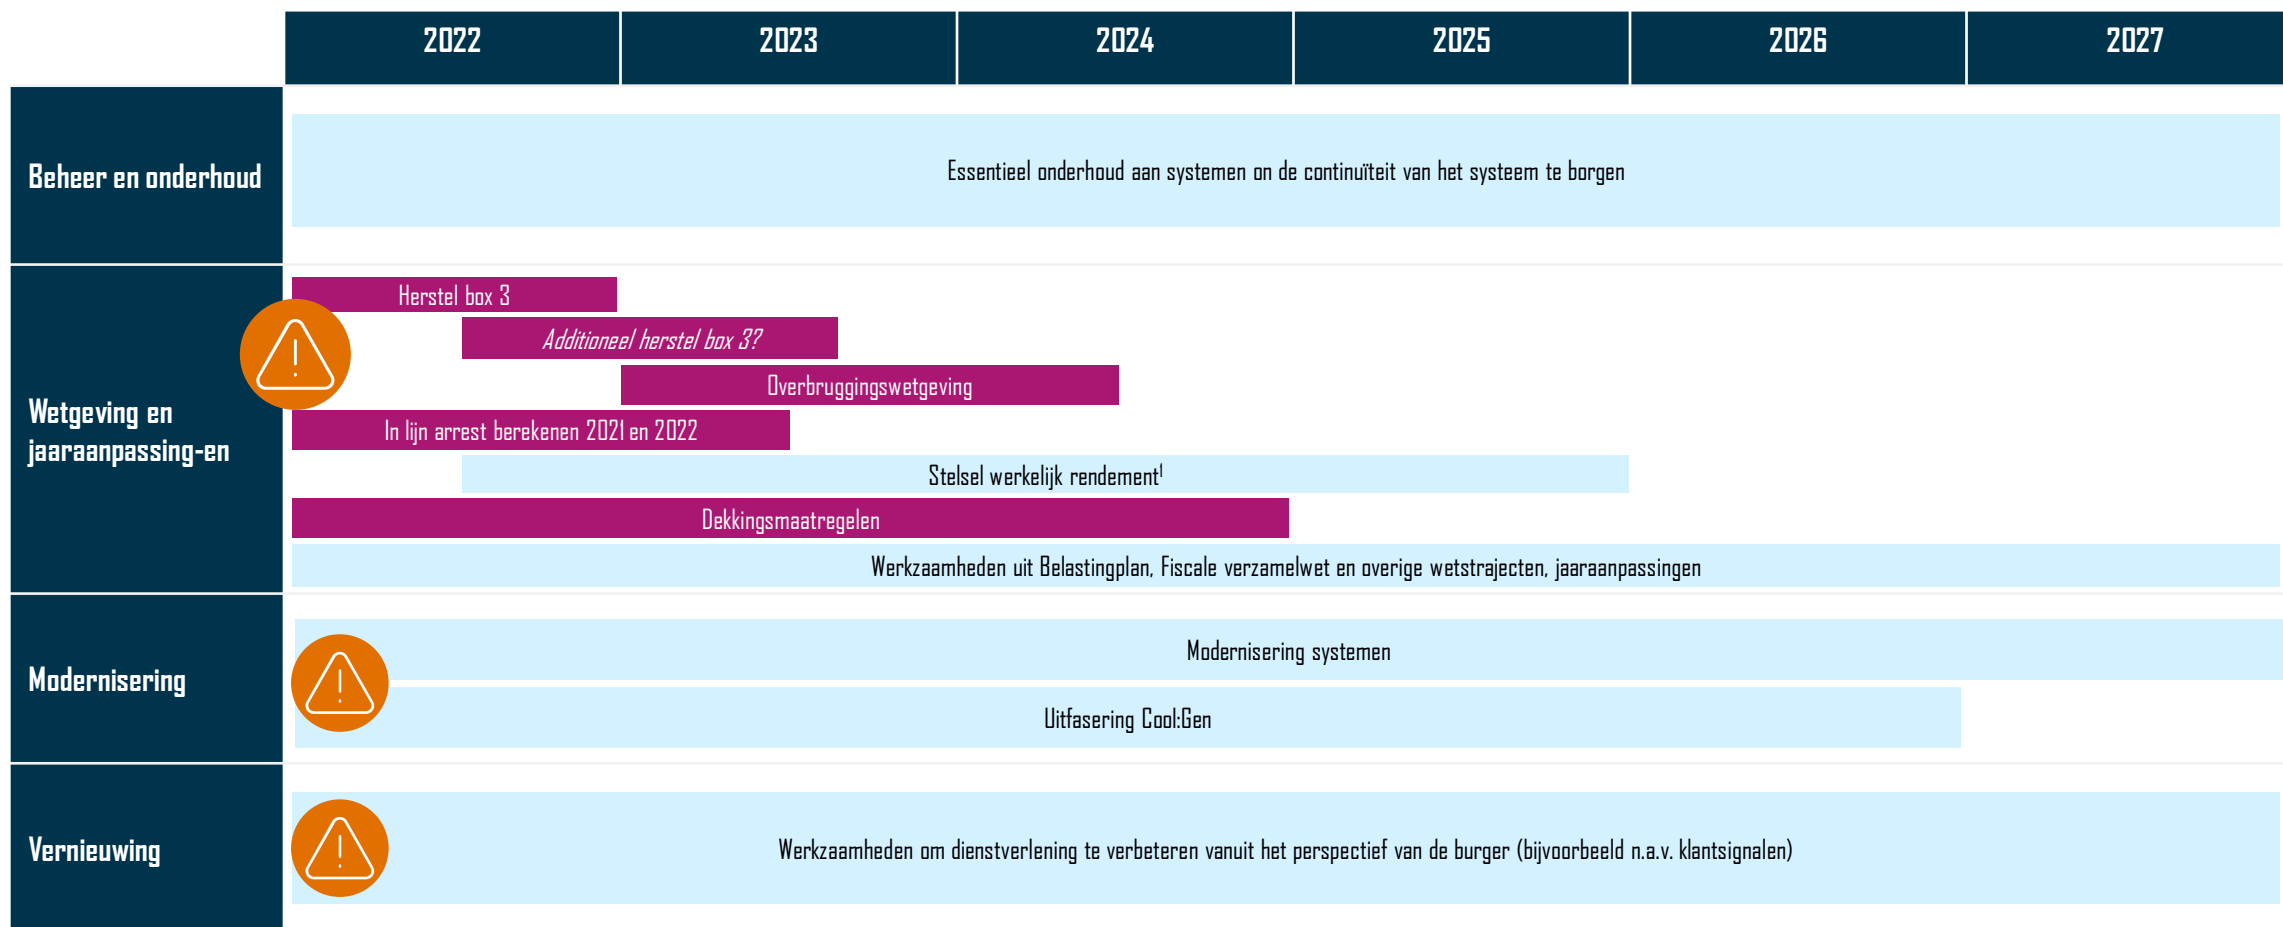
| | 2022 | 2023 | 2024 | 2025 | 2026 | 2027 |
|---|---|---|---|---|---|---|

Beheer en onderhoud

Essentieel onderhoud aan systemen on de continuïteit van het systeem te borgen

Wetgeving en jaaraanpassing-en

Herstel box 3

Additioneel herstel box 3?

Overbruggingswetgeving

In lijn arrest berekenen 2021 en 2022

Stelsel werkelijk rendement$^1$

Dekkingsmaatregelen

Werkzaamheden uit Belastingplan, Fiscale verzamelwet en overige wetstrajecten, jaaraanpassingen

Modernisering

Modernisering systemen

Uitfasering Cool:Gen

Vernieuwing

Werkzaamheden om dienstverlening te verbeteren vanuit het perspectief van de burger (bijvoorbeeld n.a.v. klantsignalen)